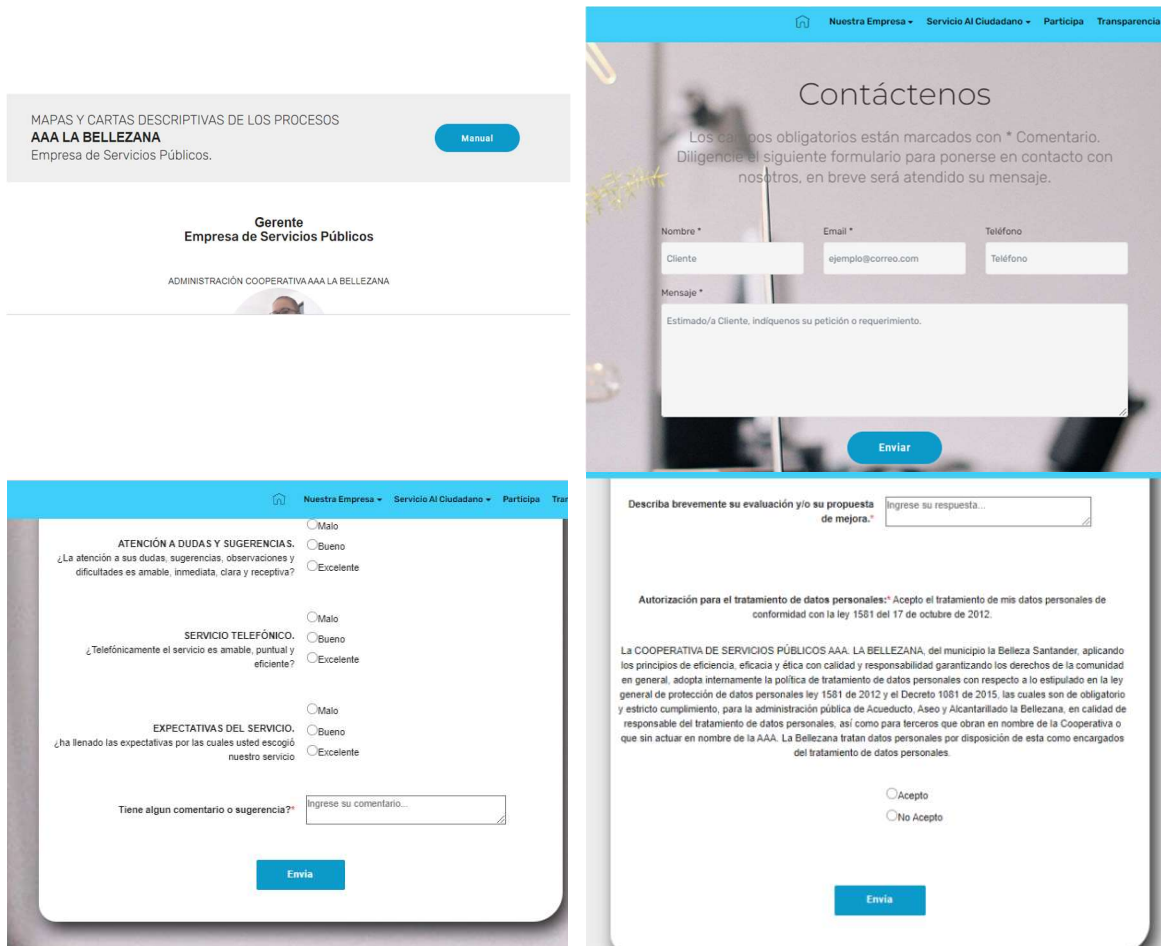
MAPAS Y CARTAS DESCRIPTIVAS DE LOS PROCESOS
AAA LA BELLEZANA
Empresa de Servicios Públicos.

Manual

Gerente
Empresa de Servicios Públicos

ADMINISTRACIÓN COOPERATIVA AAA LA BELLEZANA

Nuestra Empresa ▾ Servicio Al Ciudadano ▾ Participa Transparencia

Contáctenos

Los campos obligatorios están marcados con * Comentario. Diligencie el siguiente formulario para ponerse en contacto con nosotros, en breve será atendido su mensaje.

Nombre *
Cliente

Email *
ejemplo@correo.com

Teléfono
Teléfono

Mensaje *
Estimado/a Cliente, indíquenos su petición o requerimiento.

Enviar

Nuestra Empresa ▾ Servicio Al Ciudadano ▾ Participa Tra

ATENCIÓN A DUDAS Y SUGERENCIAS.
¿La atención a sus dudas, sugerencias, observaciones y dificultades es amable, inmediata, clara y receptiva?
Malo
Bueno
Excelente

SERVICIO TELEFÓNICO.
¿Telefónicamente el servicio es amable, puntual y eficiente?
Malo
Bueno
Excelente

EXPECTATIVAS DEL SERVICIO.
¿ha llenado las expectativas por las cuales usted escogió nuestro servicio
Malo
Bueno
Excelente

Tiene algun comentario o sugerencia?*
Ingrese su comentario...

Envia

Describa brevemente su evaluación y/o su propuesta de mejora.*
Ingrese su respuesta...

Autorización para el tratamiento de datos personales:* Acepto el tratamiento de mis datos personales de conformidad con la ley 1581 del 17 de octubre de 2012.

La COOPERATIVA DE SERVICIOS PÚBLICOS AAA. LA BELLEZANA, del municipio la Belleza Santander, aplicando los principios de eficiencia, eficacia y ética con calidad y responsabilidad garantizando los derechos de la comunidad en general, adopta internamente la política de tratamiento de datos personales con respecto a lo estipulado en la ley general de protección de datos personales ley 1581 de 2012 y el Decreto 1081 de 2015, las cuales son de obligatorio y estricto cumplimiento, para la administración pública de Acueducto, Aseo y Alcantarillado la Bellezana, en calidad de responsable del tratamiento de datos personales, así como para terceros que obran en nombre de la Cooperativa o que sin actuar en nombre de la AAA. La Bellezana tratan datos personales por disposición de esta como encargados del tratamiento de datos personales.

Acepto
No Acepto

Envia